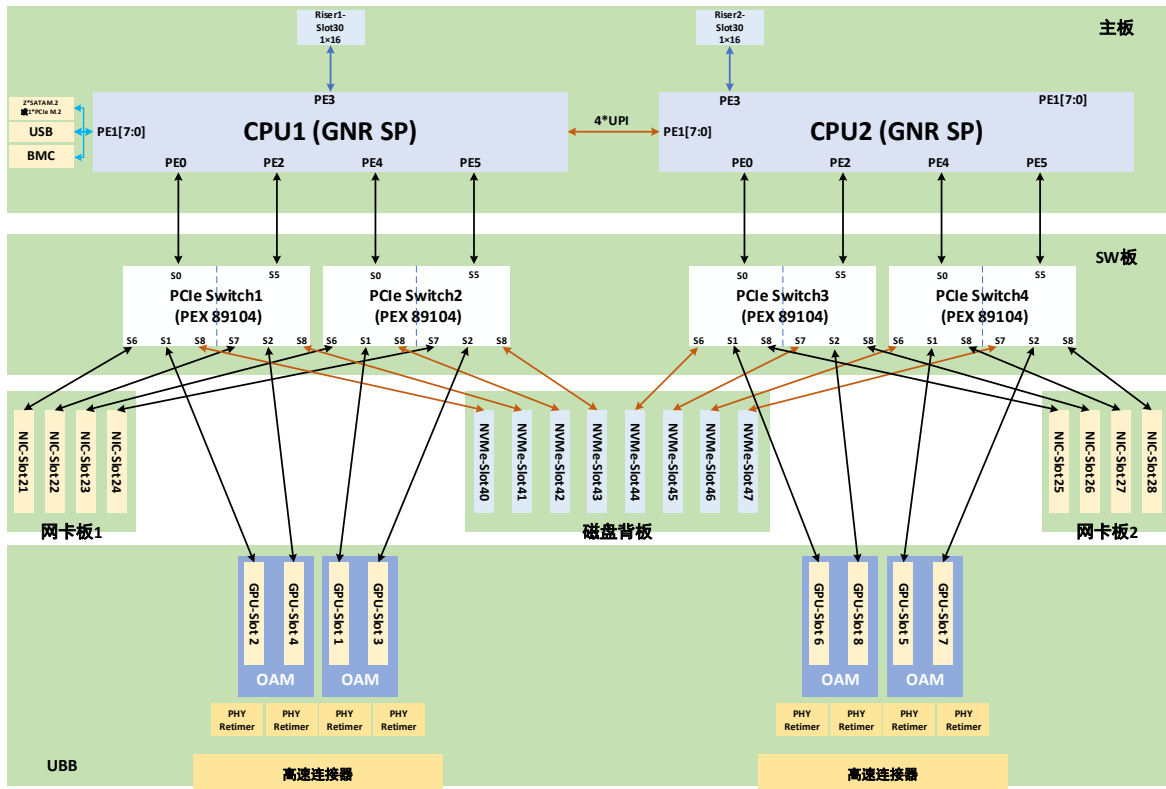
Riser1-Slot30 1×16

Riser2-Slot30 1×16

主板

2*SATAM.2
1*PCIe M.2
USB
BMC

PE1[7:0]

PE3
CPU1 (GNR SP)
PE0 PE2 PE4 PE5

4*UPI

PE3 PE1[7:0]
PE1[7:0]
CPU2 (GNR SP)
PE0 PE2 PE4 PE5

SW板

S0 S5
PCIe Switch1
(PEX 89104)
S6 S1 S8 S7 S2 S8

S0 S5
PCIe Switch2
(PEX 89104)
S6 S1 S8 S7 S2 S8

S0 S5
PCIe Switch3
(PEX 89104)
S6 S1 S8 S7 S2 S8

S0 S5
PCIe Switch4
(PEX 89104)
S6 S1 S8 S7 S2 S8

NIC-Slot21 NIC-Slot22 NIC-Slot23 NIC-Slot24
网卡板1

NVMe-Slot40 NVMe-Slot41 NVMe-Slot42 NVMe-Slot43 NVMe-Slot44 NVMe-Slot45 NVMe-Slot46 NVMe-Slot47
磁盘背板

NIC-Slot25 NIC-Slot26 NIC-Slot27 NIC-Slot28
网卡板2

GPU-Slot 2 GPU-Slot 4
OAM
GPU-Slot 1 GPU-Slot 3
OAM

GPU-Slot 6 GPU-Slot 8
OAM
GPU-Slot 5 GPU-Slot 7
OAM

PHY Retimer PHY Retimer PHY Retimer PHY Retimer
PHY Retimer PHY Retimer PHY Retimer PHY Retimer

UBB
高速连接器
高速连接器